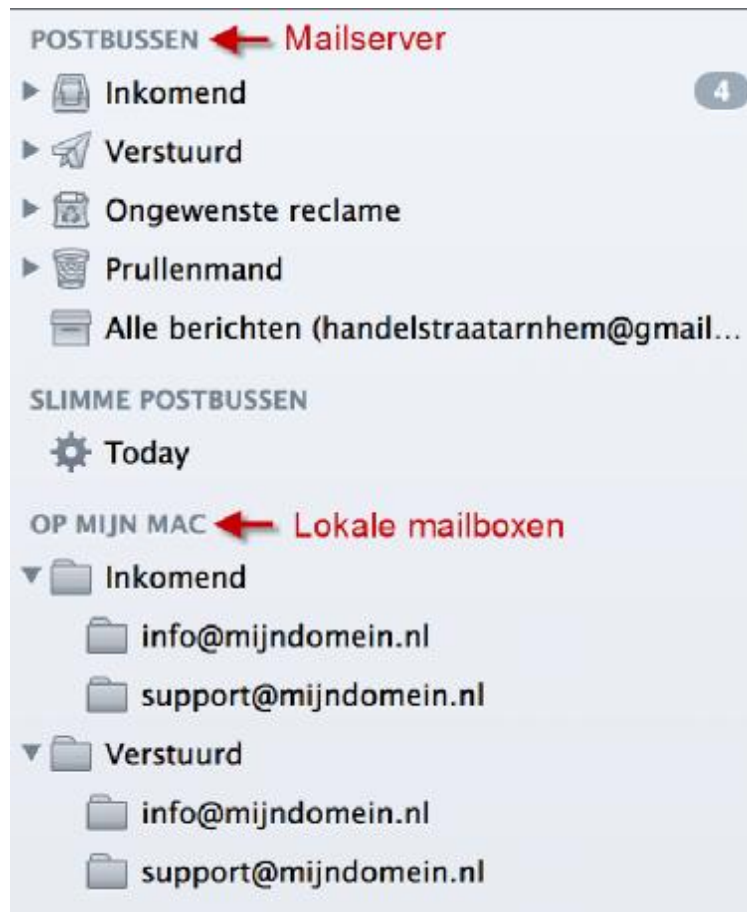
POSTBUSSEN Mailserver

Inkomend 4

Verstuurd

Ongewenste reclame

Prullenmand

Alle berichten (handelstraatarnhem@gmail...

SLIMME POSTBUSSEN

Today

OP MIJN MAC Lokale mailboxen

Inkomend

info@mijndomein.nl

support@mijndomein.nl

Verstuurd

info@mijndomein.nl

support@mijndomein.nl